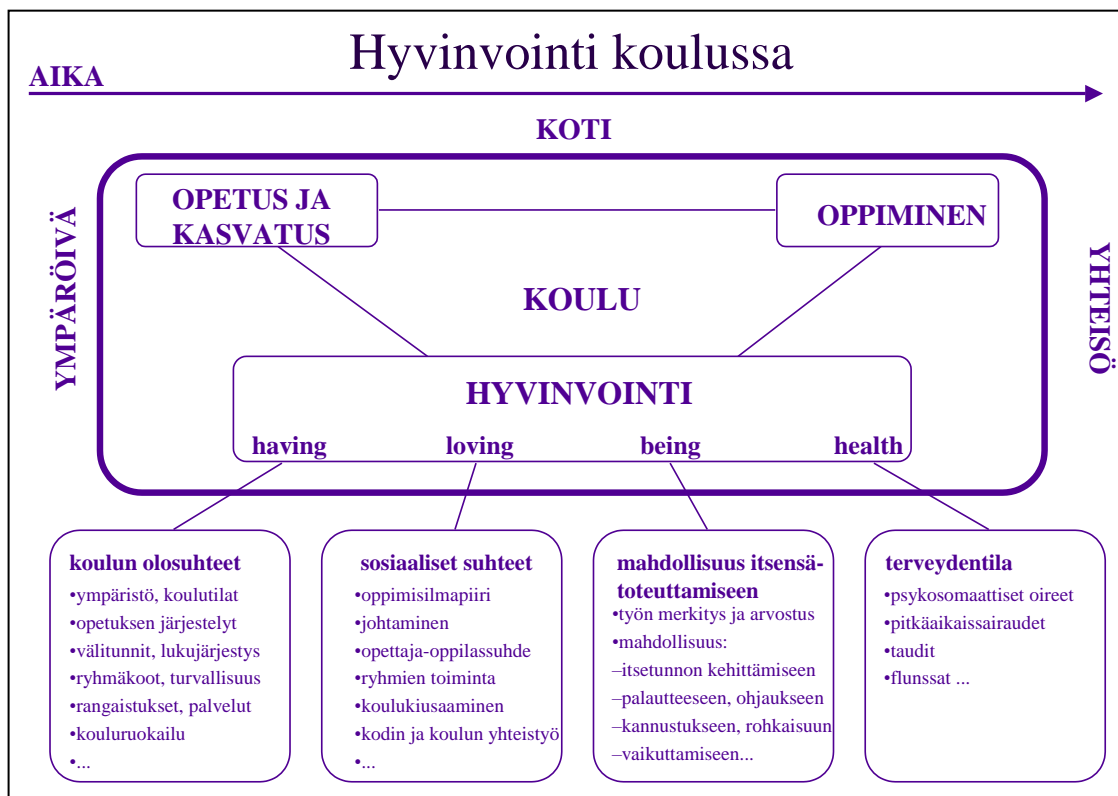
Hyvinvointi koulussa

AIKA

KOTI

YMPÄRÖIVÄ

YHTEISÖ

OPETUS JA KASVATUS

OPPIMINEN

KOULU

HYVINVOINTI

having

loving

being

health

koulun olosuhteet
•ympäristö, koulutilat
•opetuksen järjestelyt
•välitunnit, lukujärjestys
•ryhmäkoot, turvallisuus
•rangaistukset, palvelut
•kouluruokailu
•...

sosiaaliset suhteet
•oppimisilmapiiri
•johtaminen
•opettaja-oppilassuhde
•ryhmien toiminta
•koulukiusaaminen
•kodin ja koulun yhteistyö
•...

mahdollisuus itsensätoteuttamiseen
•työn merkitys ja arvostus
•mahdollisuus:
–itsetunnon kehittämiseen
–palautteeseen, ohjaukseen
–kannustukseen, rohkaisuun
–vaikuttamiseen...

terveydentila
•psykosomaattiset oireet
•pitkäaikaissairaudet
•taudit
•flunssat ...